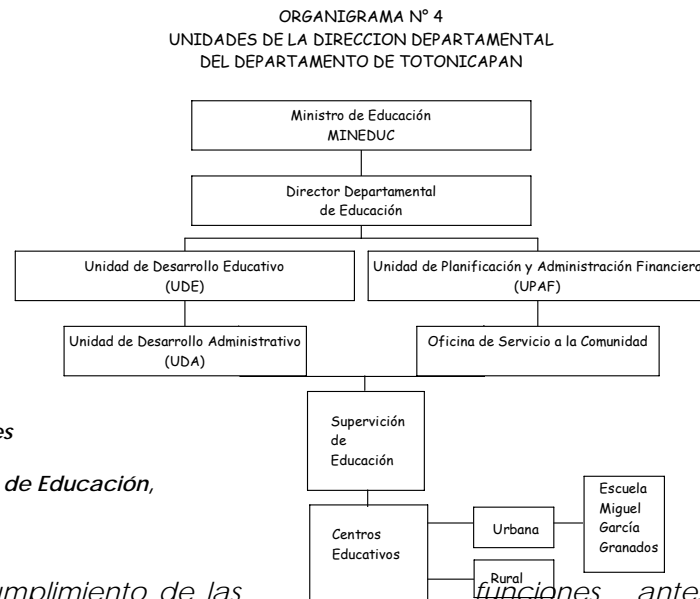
ORGANIGRAMA N° 4
UNIDADES DE LA DIRECCION DEPARTAMENTAL
DEL DEPARTAMENTO DE TOTONICAPAN

Ministro de Educación
MINEDUC

Director Departamental
de Educación

Unidad de Desarrollo Educativo
(UDE)

Unidad de Planificación y Administración Financiera
(UPAF)

Unidad de Desarrollo Administrativo
(UDA)

Oficina de Servicio a la Comunidad

Supervición
de
Educación

Centros
Educativos

Urbana

Rural

Escuela
Miguel
García
Granados

es

de Educación,

umplimiento de las funciones ante